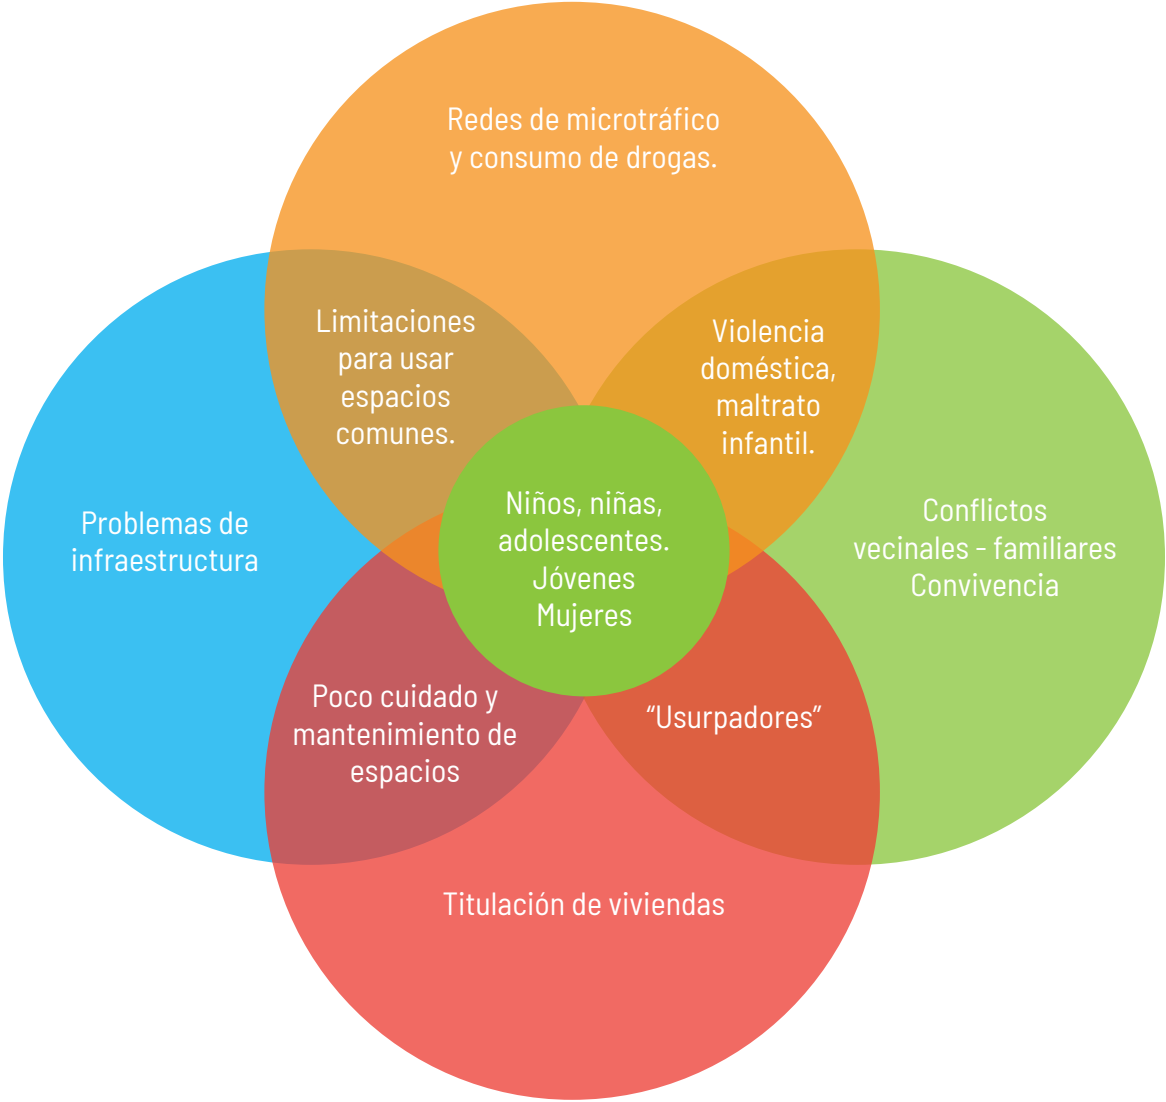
Redes de microtráfico y consumo de drogas.

Limitaciones para usar espacios comunes.

Violencia doméstica, maltrato infantil.

Problemas de infraestructura

Niños, niñas, adolescentes. Jóvenes Mujeres

Conflictos vecinales – familiares Convivencia

Poco cuidado y mantenimiento de espacios

“Usurpadores”

Titulación de viviendas